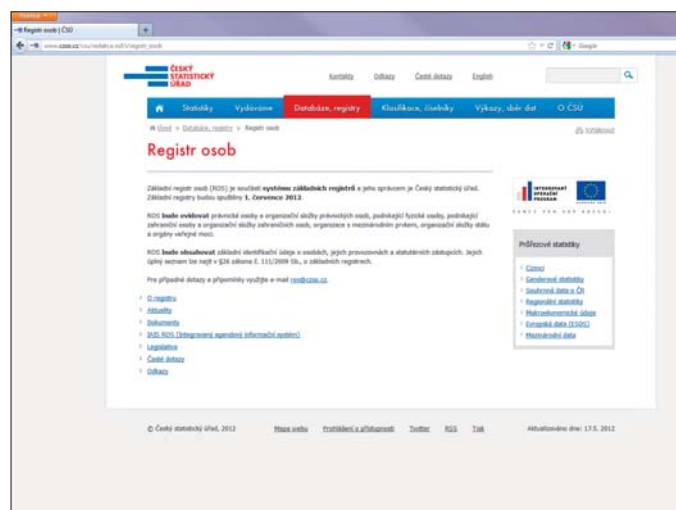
Firefox

Registr osob | ČSÚ

www.czso.cz/csu/redakce.nsf/i/registr_osob

Google

ČESKÝ STATISTICKÝ ÚŘAD

Kontakty Odkazy Časté dotazy English

Statistiky Vydáváme Databáze, registry Klasifikace, číselníky Výkazy, sběr dat O ČSÚ

Úvod > Databáze, registry > Registr osob

Vytisknout

Registr osob

Základní registr osob (ROS) je součástí systému základních registrů a jeho správcem je Český statistický úřad. Základní registry budou spuštěny 1. července 2012.

ROS bude evidovat právnické osoby a organizační složky právnických osob, podnikající fyzické osoby, podnikající zahraniční osoby a organizační složky zahraničních osob, organizace s mezinárodním prvkem, organizační složky státu a orgány veřejné moci.

ROS bude obsahovat základní identifikační údaje o osobách, jejich provozovnách a statutárních zástupcích. Jejich úplný seznam lze najít v §26 zákona č. 111/2009 Sb., o základních registrech.

Pro případné dotazy a připomínky využijte e-mail ros@czso.cz.

O registru
Aktuality
Dokumenty
ISIS ROS (Integrovaný agendový informační systém)
Legislativa
Časté dotazy
Odkazy

INTEGROVANÝ OPERAČNÍ PROGRAM

FONDY PRO VAŠE BEZPEČÍ

Průřezové statistiky

Ceny
Genderová statistika
Souhrnná data o ČR
Regionální statistiky
Makroekonomické údaje
Evropská data (ESDS)
Mezinárodní data

© Český statistický úřad, 2012 Mapa webu Prohlášení o přístupnosti Twitter RSS Tisk Aktualizováno dne: 17.5. 2012